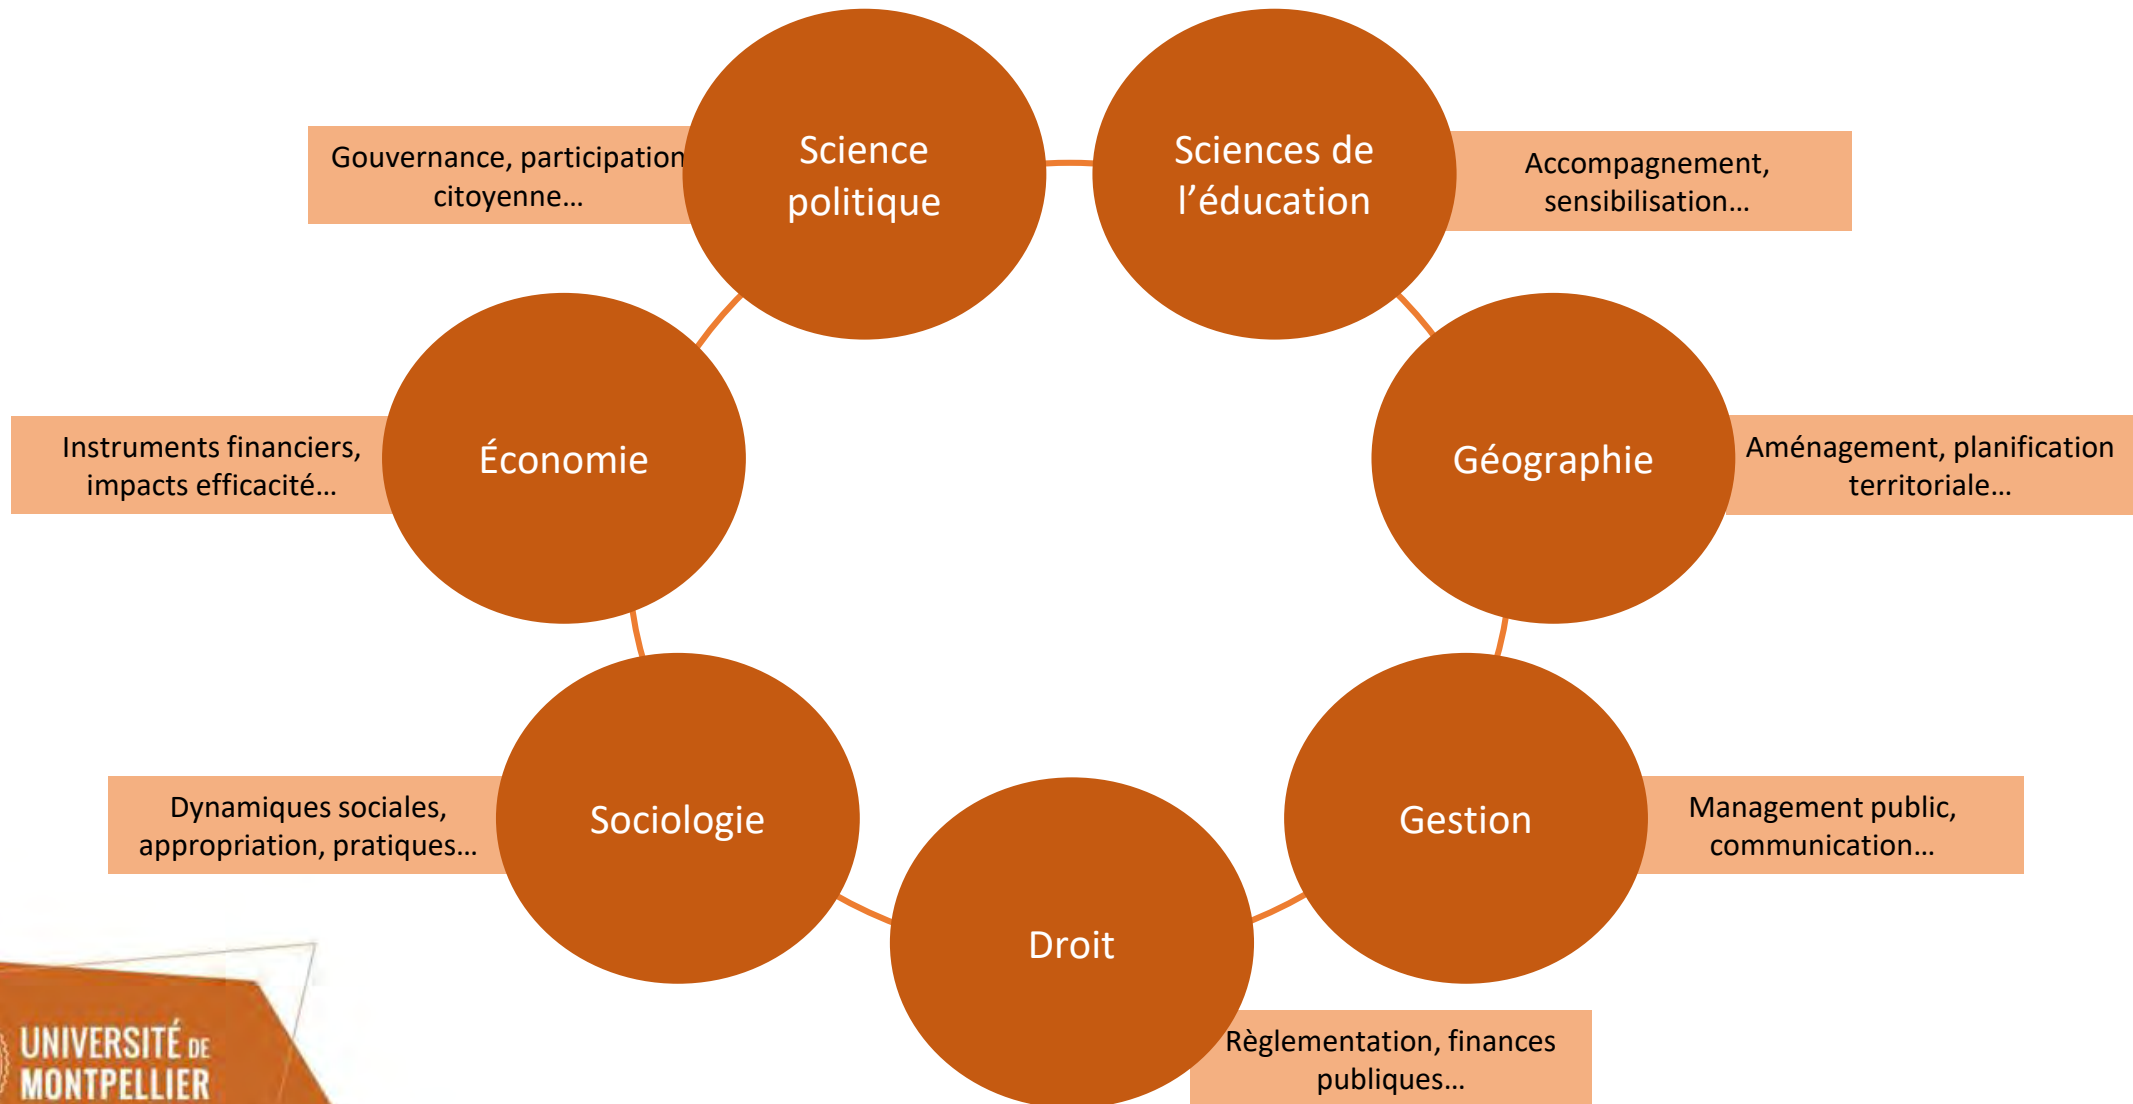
Gouvernance, participation citoyenne…

Science politique

Sciences de l'éducation

Accompagnement, sensibilisation…

Instruments financiers, impacts efficacité…

Économie

Géographie

Aménagement, planification territoriale…

Dynamiques sociales, appropriation, pratiques…

Sociologie

Gestion

Management public, communication…

Droit

Règlementation, finances publiques…

UNIVERSITÉ DE MONTPELLIER